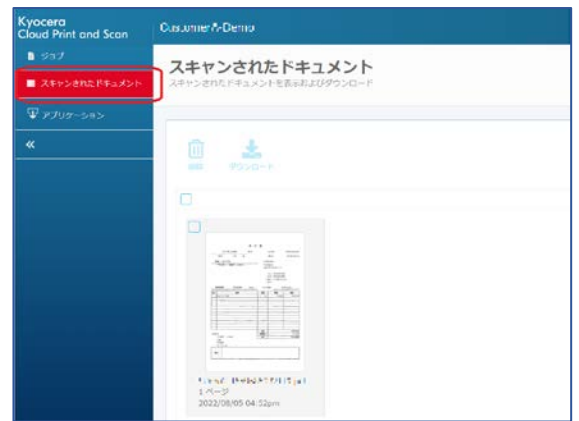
Kyocera
Cloud Print and Scan

ジョブ
スキャンされたドキュメント
アプリケーション
«

Customer A-Demo

スキャンされたドキュメント
スキャンされたドキュメントを表示およびダウンロード

削除
ダウンロード

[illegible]
1 ページ
2022/08/05 04:52pm